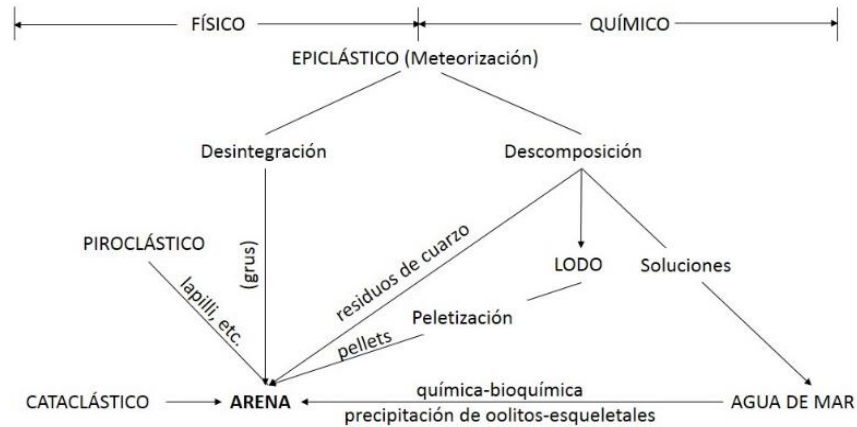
FÍSICO

QUÍMICO

EPICLÁSTICO (Meteorización)

Desintegración

Descomposición

PIROCLÁSTICO

lapilli, etc.

(grus)

residuos de cuarzo

LODO

Soluciones

Peletización

pellets

química-bioquímica

CATACLÁSTICO

ARENA

precipitación de oolitos-esqueletales

AGUA DE MAR